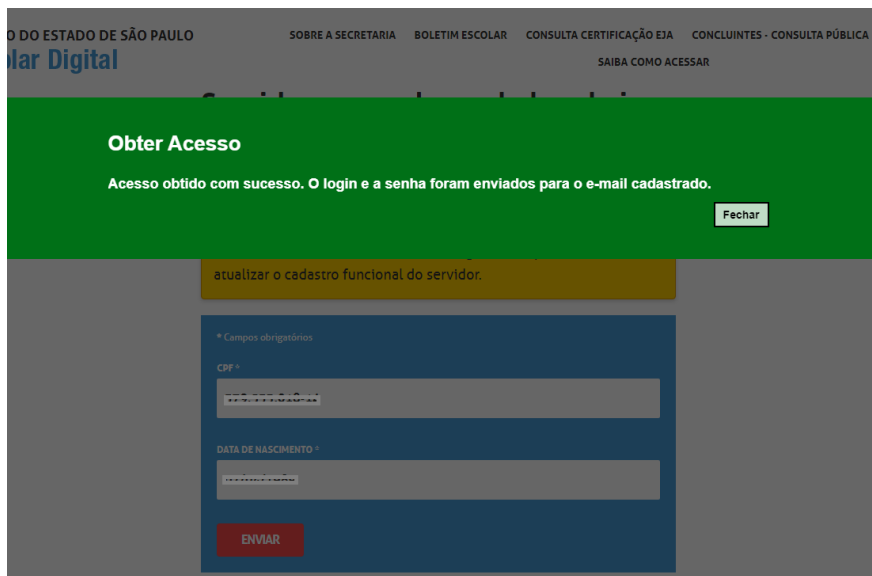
O DO ESTADO DE SÃO PAULO
olar Digital

SOBRE A SECRETARIA BOLETIM ESCOLAR CONSULTA CERTIFICAÇÃO EJA CONCLUINTES - CONSULTA PÚBLICA
SAIBA COMO ACESSAR

Obter Acesso

Acesso obtido com sucesso. O login e a senha foram enviados para o e-mail cadastrado.

Fechar

atualizar o cadastro funcional do servidor.

* Campos obrigatórios

CPF *

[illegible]

DATA DE NASCIMENTO *

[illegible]

ENVIAR